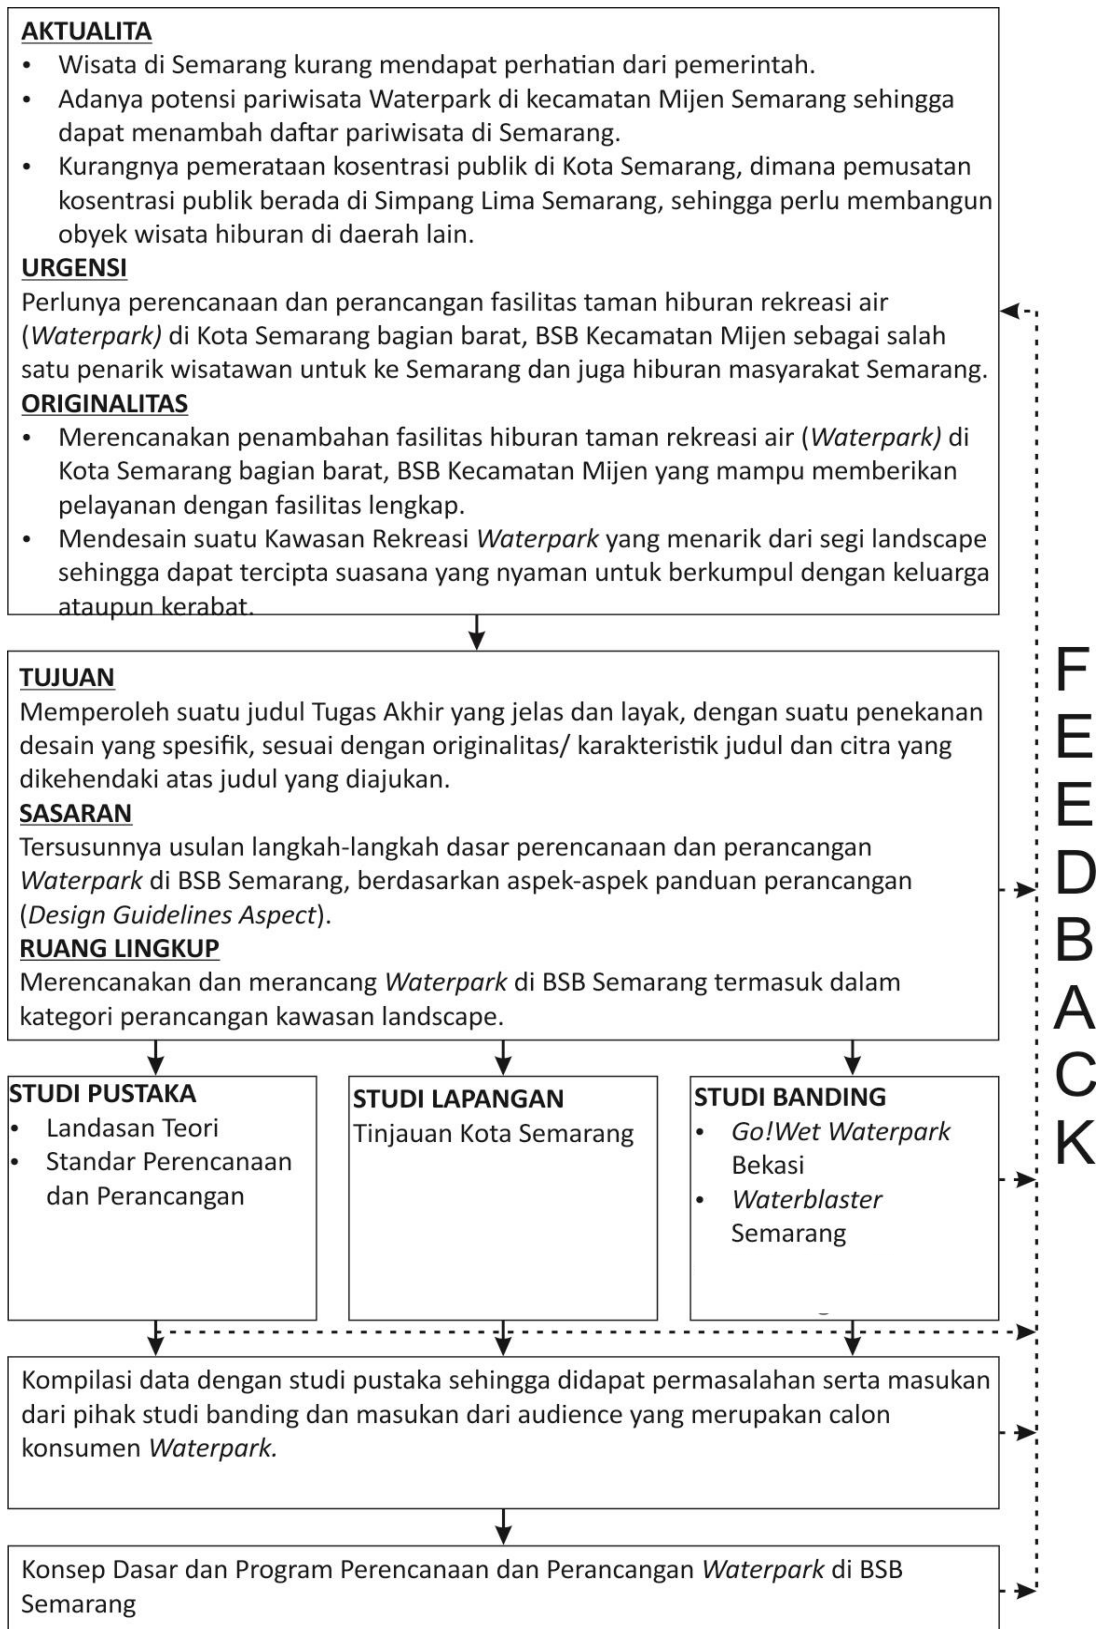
**AKTUALITA**
- Wisata di Semarang kurang mendapat perhatian dari pemerintah.
- Adanya potensi pariwisata Waterpark di kecamatan Mijen Semarang sehingga dapat menambah daftar pariwisata di Semarang.
- Kurangnya pemerataan kosentrasi publik di Kota Semarang, dimana pemusatan kosentrasi publik berada di Simpang Lima Semarang, sehingga perlu membangun obyek wisata hiburan di daerah lain.

**URGENSI**
Perlunya perencanaan dan perancangan fasilitas taman hiburan rekreasi air (*Waterpark)* di Kota Semarang bagian barat, BSB Kecamatan Mijen sebagai salah satu penarik wisatawan untuk ke Semarang dan juga hiburan masyarakat Semarang.

**ORIGINALITAS**
- Merencanakan penambahan fasilitas hiburan taman rekreasi air (*Waterpark)* di Kota Semarang bagian barat, BSB Kecamatan Mijen yang mampu memberikan pelayanan dengan fasilitas lengkap.
- Mendesain suatu Kawasan Rekreasi *Waterpark* yang menarik dari segi landscape sehingga dapat tercipta suasana yang nyaman untuk berkumpul dengan keluarga ataupun kerabat.

**TUJUAN**
Memperoleh suatu judul Tugas Akhir yang jelas dan layak, dengan suatu penekanan desain yang spesifik, sesuai dengan originalitas/ karakteristik judul dan citra yang dikehendaki atas judul yang diajukan.

**SASARAN**
Tersusunnya usulan langkah-langkah dasar perencanaan dan perancangan *Waterpark* di BSB Semarang, berdasarkan aspek-aspek panduan perancangan (*Design Guidelines Aspect*).

**RUANG LINGKUP**
Merencanakan dan merancang *Waterpark* di BSB Semarang termasuk dalam kategori perancangan kawasan landscape.

**STUDI PUSTAKA**
- Landasan Teori
- Standar Perencanaan dan Perancangan

**STUDI LAPANGAN**
Tinjauan Kota Semarang

**STUDI BANDING**
- *Go!Wet Waterpark* Bekasi
- *Waterblaster* Semarang

Kompilasi data dengan studi pustaka sehingga didapat permasalahan serta masukan dari pihak studi banding dan masukan dari audience yang merupakan calon konsumen *Waterpark.*

Konsep Dasar dan Program Perencanaan dan Perancangan *Waterpark* di BSB Semarang

FEEDBACK